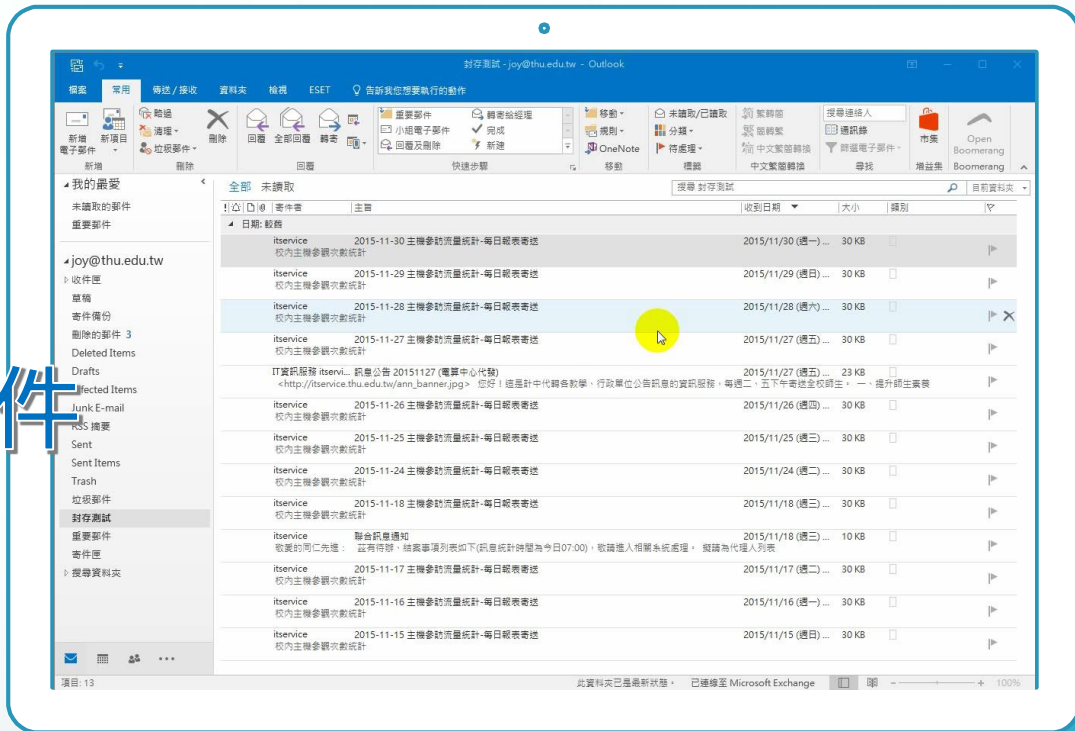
封存測試 - joy@thu.edu.tw - Outlook

檔案 常用 傳送/接收 資料夾 檢視 ESET 告訴我您想要執行的動作

新增電子郵件 新項目 新增
略過 清理 垃圾郵件 刪除 刪除
回覆 全部回覆 轉寄 回應
重要郵件 小組電子郵件 回覆及刪除 轉寄給經理 完成 新建 快速步驟
移動 規則 OneNote 移動
未讀取/已讀取 分類 待處理 標籤
繁轉簡 簡轉繁 中文繁簡轉換 中文繁簡轉換
搜尋連絡人 通訊錄 篩選電子郵件 尋找
市集 增益集
Open Boomerang Boomerang

我的最愛
未讀取的郵件
重要郵件

joy@thu.edu.tw
收件匣
草稿
寄件備份
刪除的郵件 3
Deleted Items
Drafts
Infected Items
Junk E-mail
RSS 摘要
Sent
Sent Items
Trash
垃圾郵件
封存測試
重要郵件
寄件匣
搜尋資料夾

全部 未讀取
搜尋 封存測試
目前資料夾

寄件者 主旨 收到日期 大小 類別
日期: 較舊

| 寄件者 | 主旨 | 收到日期 | 大小 |
|---|---|---|---|
| itservice | 2015-11-30 主機參訪流量統計-每日報表寄送 / 校內主機參觀次數統計 | 2015/11/30 (週一)... | 30 KB |
| itservice | 2015-11-29 主機參訪流量統計-每日報表寄送 / 校內主機參觀次數統計 | 2015/11/29 (週日)... | 30 KB |
| itservice | 2015-11-28 主機參訪流量統計-每日報表寄送 / 校內主機參觀次數統計 | 2015/11/28 (週六)... | 30 KB |
| itservice | 2015-11-27 主機參訪流量統計-每日報表寄送 / 校內主機參觀次數統計 | 2015/11/27 (週五)... | 30 KB |
| IT資訊服務 itservi... | 訊息公告 20151127 (電算中心代發) / <http://itservice.thu.edu.tw/ann_banner.jpg> 您好！這是計中代轉各教學、行政單位公告訊息的資訊服務，每週二、五下午寄送全校師生。 一、提升師生素養 | 2015/11/27 (週五)... | 23 KB |
| itservice | 2015-11-26 主機參訪流量統計-每日報表寄送 / 校內主機參觀次數統計 | 2015/11/26 (週四)... | 30 KB |
| itservice | 2015-11-25 主機參訪流量統計-每日報表寄送 / 校內主機參觀次數統計 | 2015/11/25 (週三)... | 30 KB |
| itservice | 2015-11-24 主機參訪流量統計-每日報表寄送 / 校內主機參觀次數統計 | 2015/11/24 (週二)... | 30 KB |
| itservice | 2015-11-18 主機參訪流量統計-每日報表寄送 / 校內主機參觀次數統計 | 2015/11/18 (週三)... | 30 KB |
| itservice | 聯合訊息通知 / 敬愛的同仁先進： 茲有待辦，結案事項列表如下(訊息統計時間為今日07:00)，敬請進入相關系統處理， 擬請為代理人列表 | 2015/11/18 (週三)... | 10 KB |
| itservice | 2015-11-17 主機參訪流量統計-每日報表寄送 / 校內主機參觀次數統計 | 2015/11/17 (週二)... | 30 KB |
| itservice | 2015-11-16 主機參訪流量統計-每日報表寄送 / 校內主機參觀次數統計 | 2015/11/16 (週一)... | 30 KB |
| itservice | 2015-11-15 主機參訪流量統計-每日報表寄送 / 校內主機參觀次數統計 | 2015/11/15 (週日)... | 30 KB |

件

項目: 13 此資料夾已是最新狀態。 已連線至 Microsoft Exchange 100%